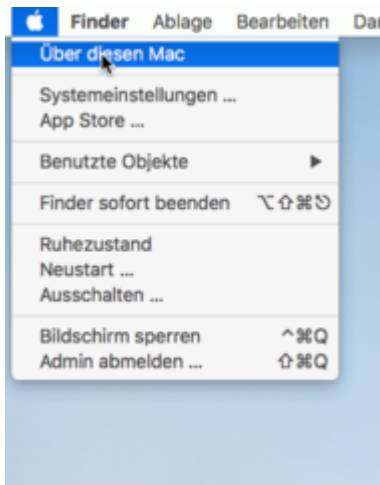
Finder Ablage Bearbeiten Dar

Über diesen Mac

Systemeinstellungen ...
App Store ...

Benutzte Objekte ▶

Finder sofort beenden ⌥⇧⌘⎋

Ruhezustand
Neustart ...
Ausschalten ...

Bildschirm sperren ^⌘Q
Admin abmelden ... ⇧⌘Q